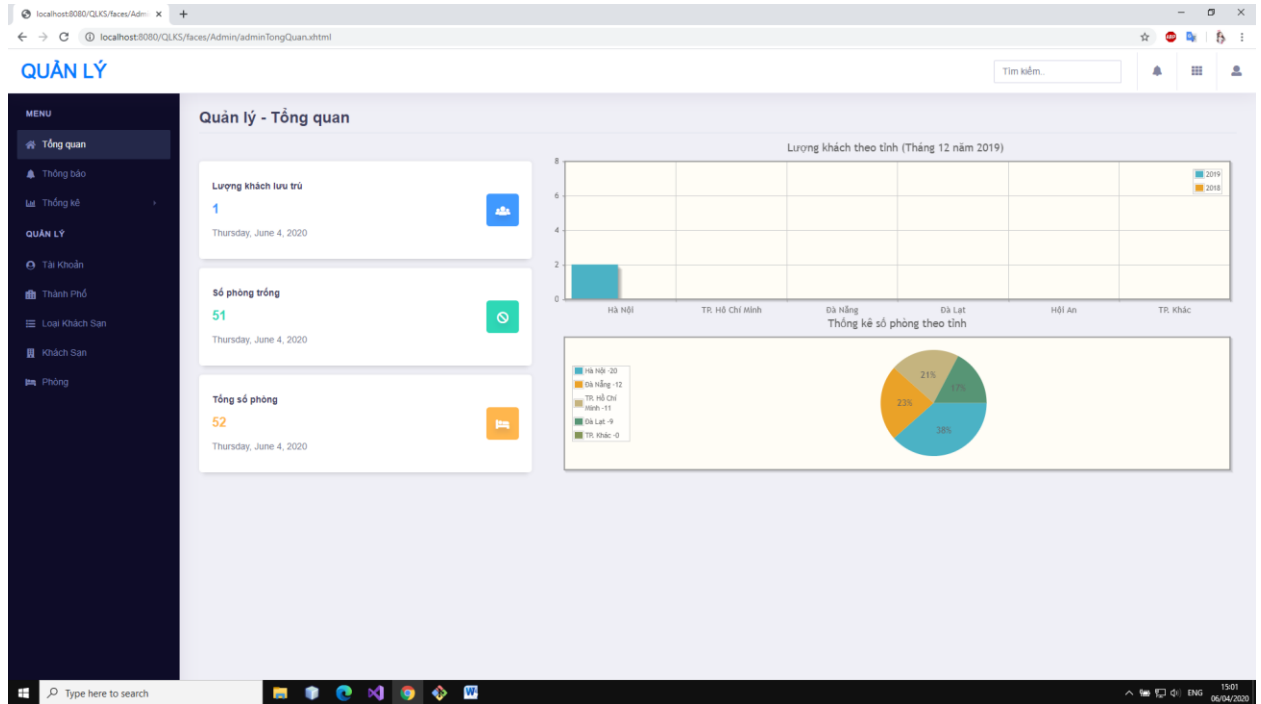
localhost:8080/QLKS/faces/Admi ×
+
localhost:8080/QLKS/faces/Admin/adminTongQuan.xhtml

QUẢN LÝ
Tìm kiếm..

MENU
Tổng quan
Thông báo
Thống kê
QUẢN LÝ
Tài Khoản
Thành Phố
Loại Khách Sạn
Khách Sạn
Phòng

Quản lý - Tổng quan

Lượng khách lưu trú
1
Thursday, June 4, 2020

Số phòng trống
51
Thursday, June 4, 2020

Tổng số phòng
52
Thursday, June 4, 2020

Lượng khách theo tỉnh (Tháng 12 năm 2019)
8
6
4
2
0
2019
2018
Hà Nội
TP. Hồ Chí Minh
Đà Nẵng
Đà Lạt
Hội An
TP. Khác

Thống kê số phòng theo tỉnh
Hà Nội -20
Đà Nẵng -12
TP. Hồ Chí Minh -11
Đà Lạt -9
TP. Khác -0
21%
17%
23%
38%

Type here to search
ENG
15:01
06/04/2020